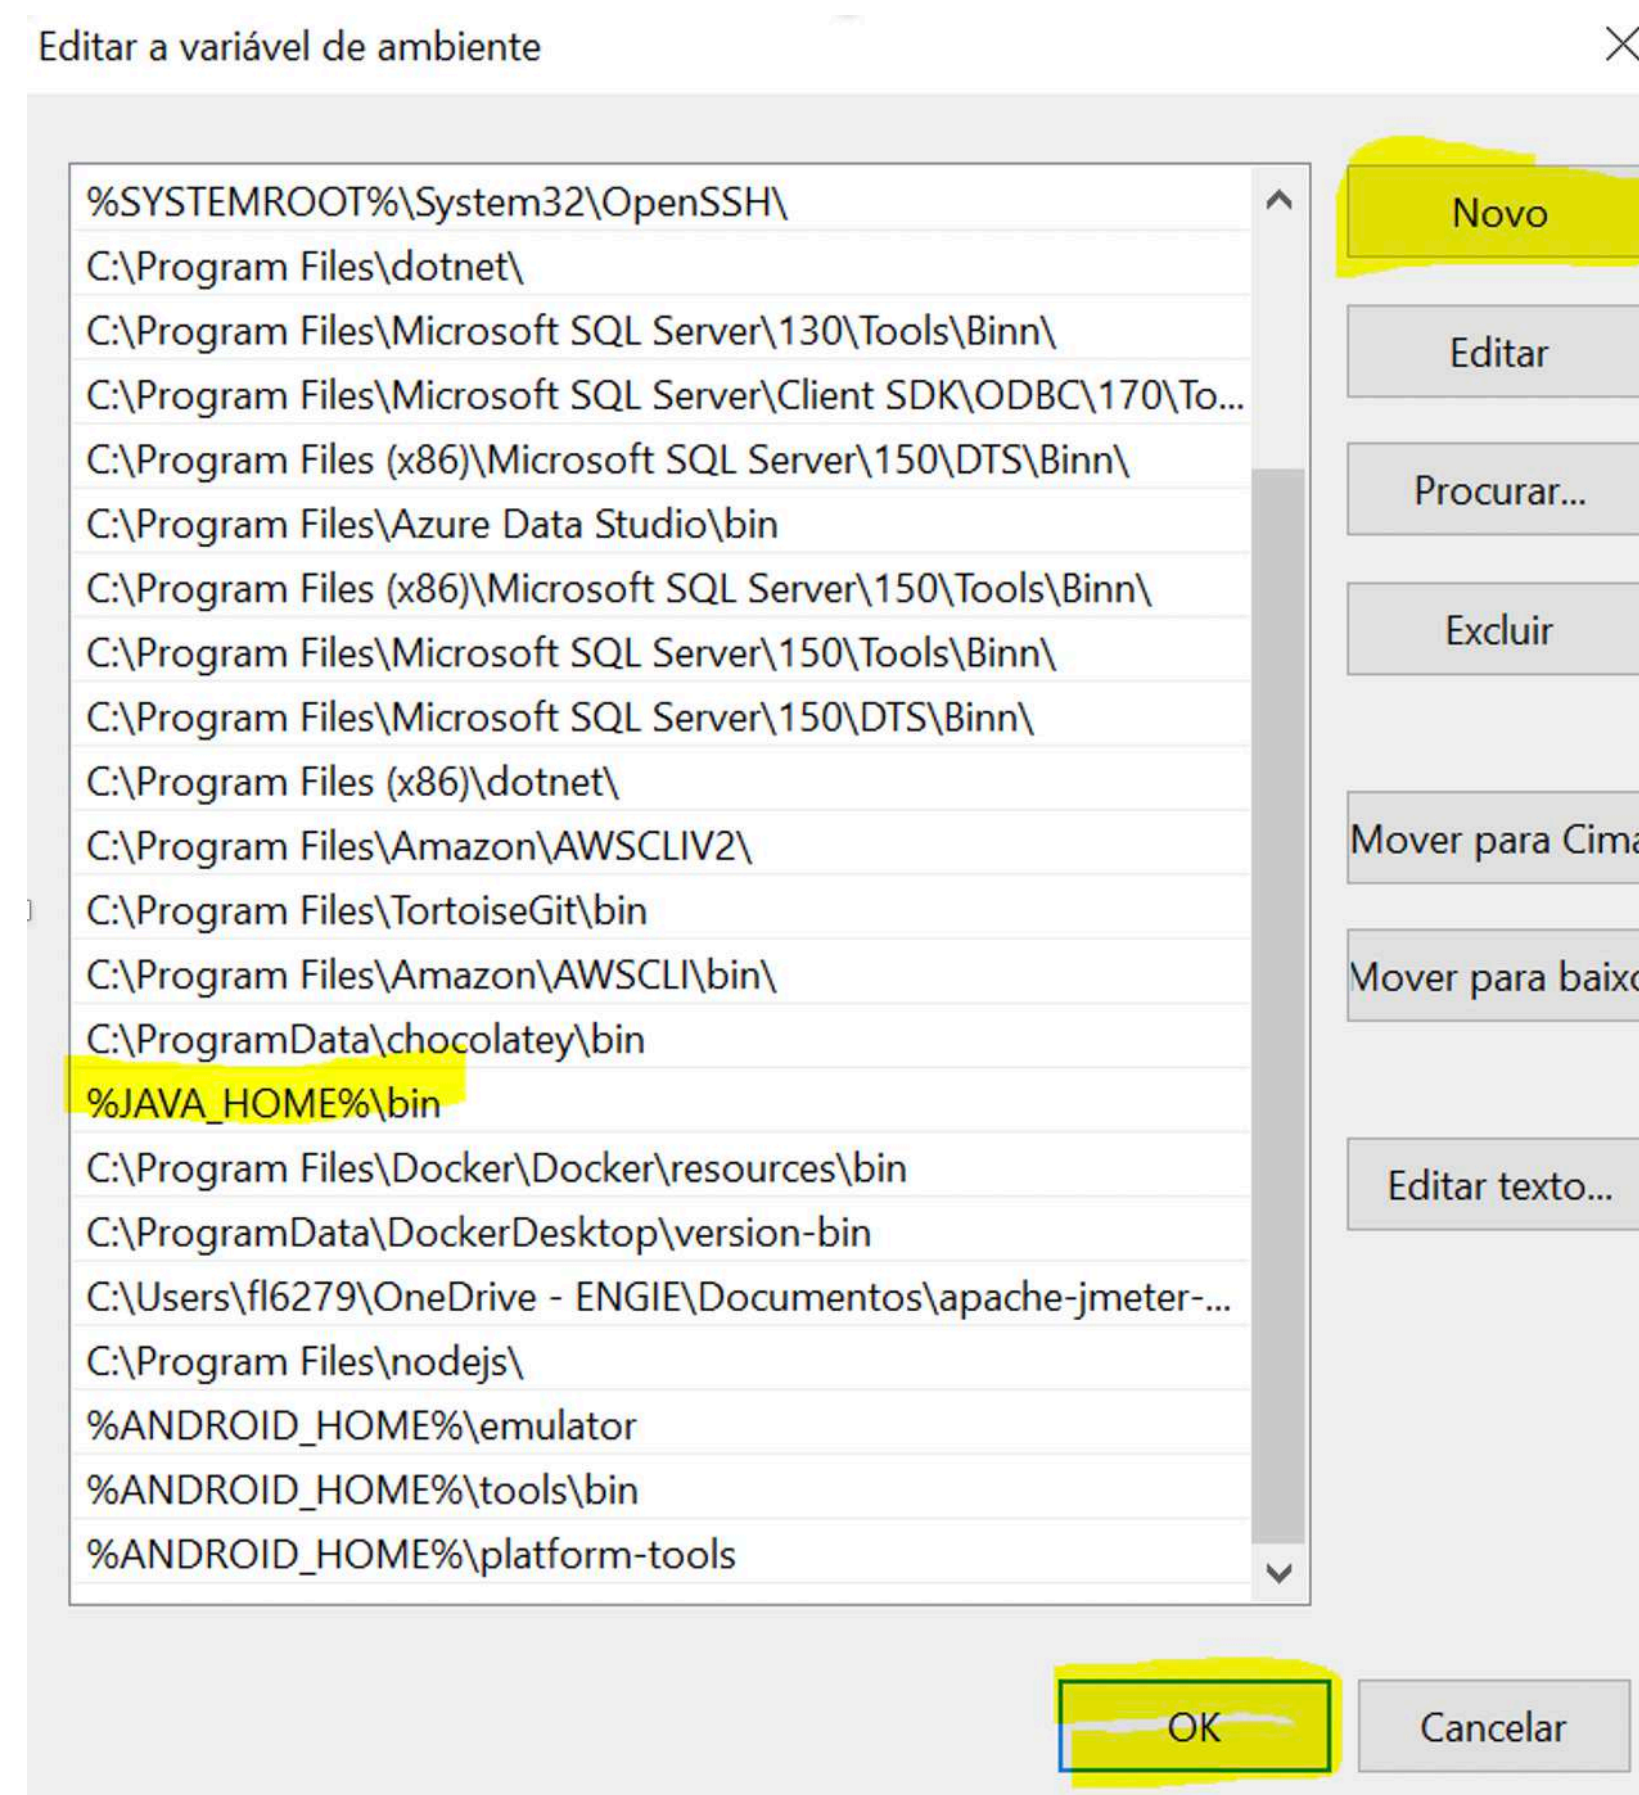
Editar a variável de ambiente

%SYSTEMROOT%\System32\OpenSSH\
C:\Program Files\dotnet\
C:\Program Files\Microsoft SQL Server\130\Tools\Binn\
C:\Program Files\Microsoft SQL Server\Client SDK\ODBC\170\To...
C:\Program Files (x86)\Microsoft SQL Server\150\DTS\Binn\
C:\Program Files\Azure Data Studio\bin
C:\Program Files (x86)\Microsoft SQL Server\150\Tools\Binn\
C:\Program Files\Microsoft SQL Server\150\Tools\Binn\
C:\Program Files\Microsoft SQL Server\150\DTS\Binn\
C:\Program Files (x86)\dotnet\
C:\Program Files\Amazon\AWSCLIV2\
C:\Program Files\TortoiseGit\bin
C:\Program Files\Amazon\AWSCLI\bin\
C:\ProgramData\chocolatey\bin
%JAVA_HOME%\bin
C:\Program Files\Docker\Docker\resources\bin
C:\ProgramData\DockerDesktop\version-bin
C:\Users\fl6279\OneDrive - ENGIE\Documentos\apache-jmeter-...
C:\Program Files\nodejs\
%ANDROID_HOME%\emulator
%ANDROID_HOME%\tools\bin
%ANDROID_HOME%\platform-tools

Novo
Editar
Procurar...
Excluir
Mover para Cima
Mover para baixo
Editar texto...

OK
Cancelar